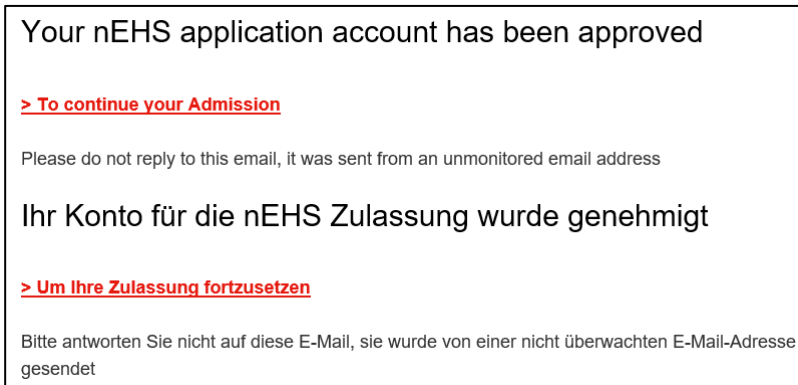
Your nEHS application account has been approved

> To continue your Admission

Please do not reply to this email, it was sent from an unmonitored email address

Ihr Konto für die nEHS Zulassung wurde genehmigt

> Um Ihre Zulassung fortzusetzen

Bitte antworten Sie nicht auf diese E-Mail, sie wurde von einer nicht überwachten E-Mail-Adresse gesendet